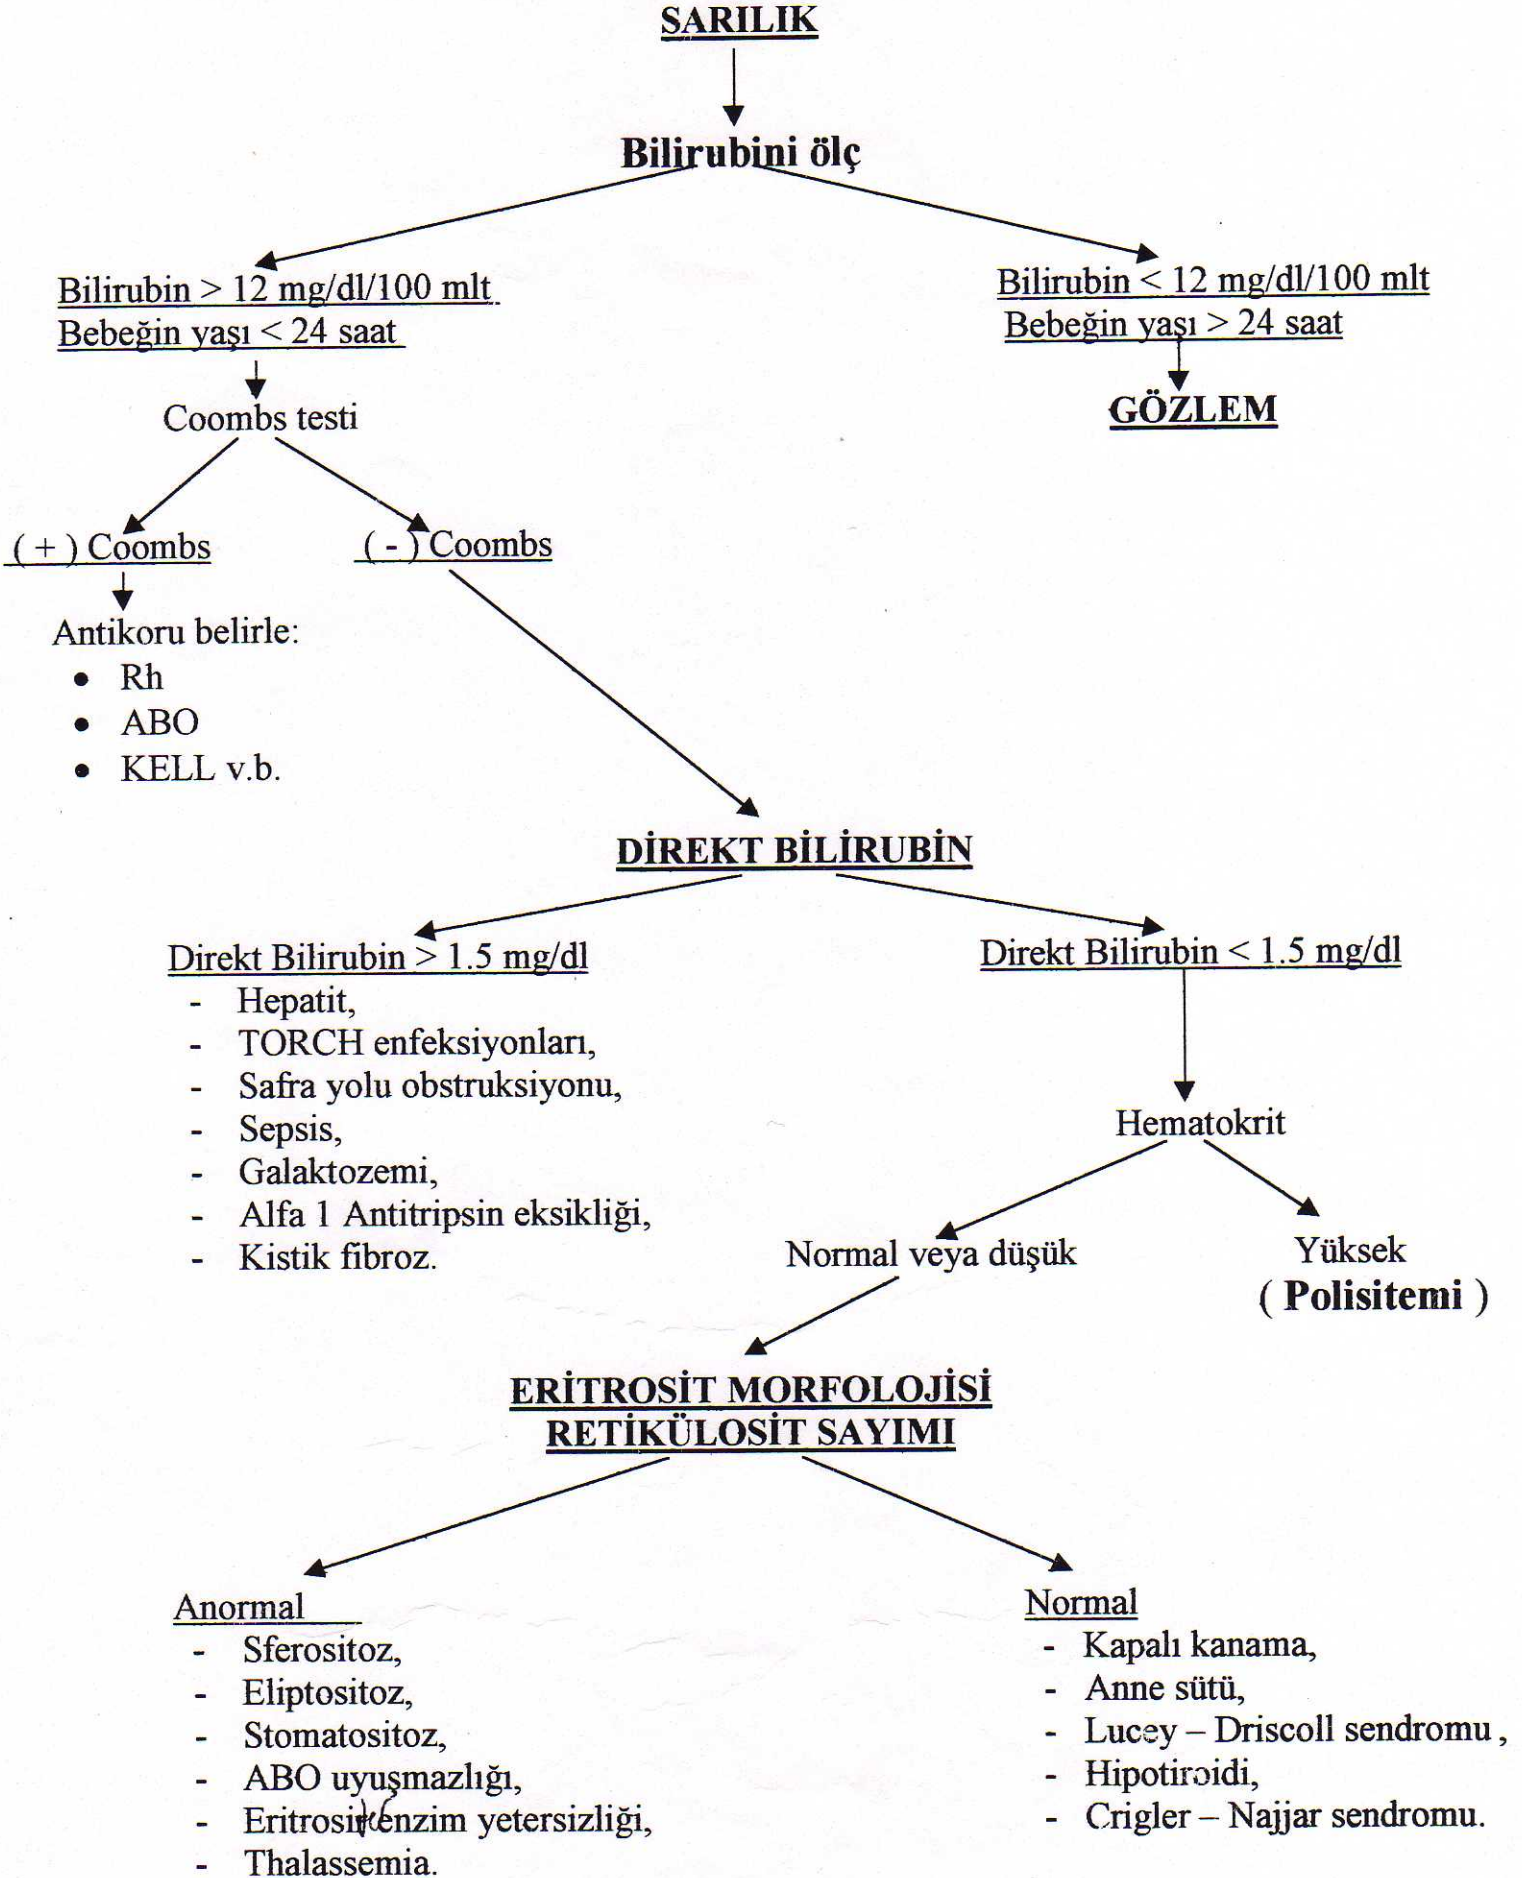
SARILIK

Bilirubini ölç

Bilirubin > 12 mg/dl/100 mlt
Bebeğin yaşı < 24 saat

Coombs testi

( + ) Coombs

Antikoru belirle:
- Rh
- ABO
- KELL v.b.

( - ) Coombs

Bilirubin < 12 mg/dl/100 mlt
Bebeğin yaşı > 24 saat

GÖZLEM

DİREKT BİLİRUBİN

Direkt Bilirubin > 1.5 mg/dl
- Hepatit,
- TORCH enfeksiyonları,
- Safra yolu obstruksiyonu,
- Sepsis,
- Galaktozemi,
- Alfa 1 Antitripsin eksikliği,
- Kistik fibroz.

Direkt Bilirubin < 1.5 mg/dl

Hematokrit

Normal veya düşük

Yüksek
( Polisitemi )

ERİTROSİT MORFOLOJİSİ
RETİKÜLOSİT SAYIMI

Anormal
- Sferositoz,
- Eliptositoz,
- Stomatositoz,
- ABO uyuşmazlığı,
- Eritrosit enzim yetersizliği,
- Thalassemia.

Normal
- Kapalı kanama,
- Anne sütü,
- Lucey – Driscoll sendromu ,
- Hipotiroidi,
- Crigler – Najjar sendromu.